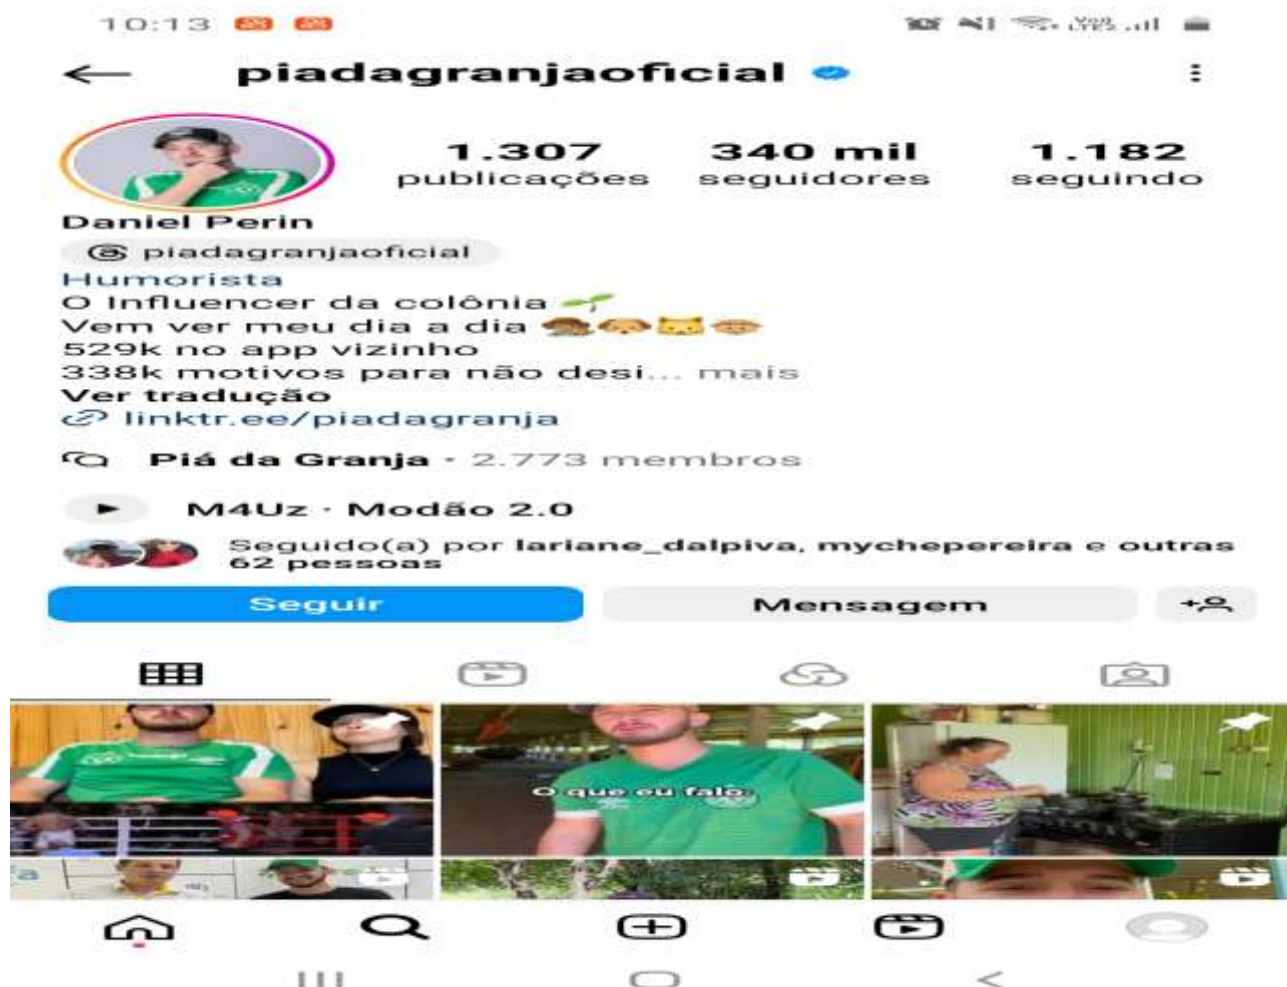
10:13

piadagranjaoficial

1.307 publicações
340 mil seguidores
1.182 seguindo

Daniel Perin
piadagranjaoficial
Humorista
O Influencer da colônia 🌱
Vem ver meu dia a dia
529k no app vizinho
338k motivos para não desi... mais
Ver tradução
linktr.ee/piadagranja

Piá da Granja · 2.773 membros

M4Uz · Modão 2.0

Seguido(a) por lariane_dalpiva, mychepereira e outras 62 pessoas

Seguir
Mensagem

O que eu falo